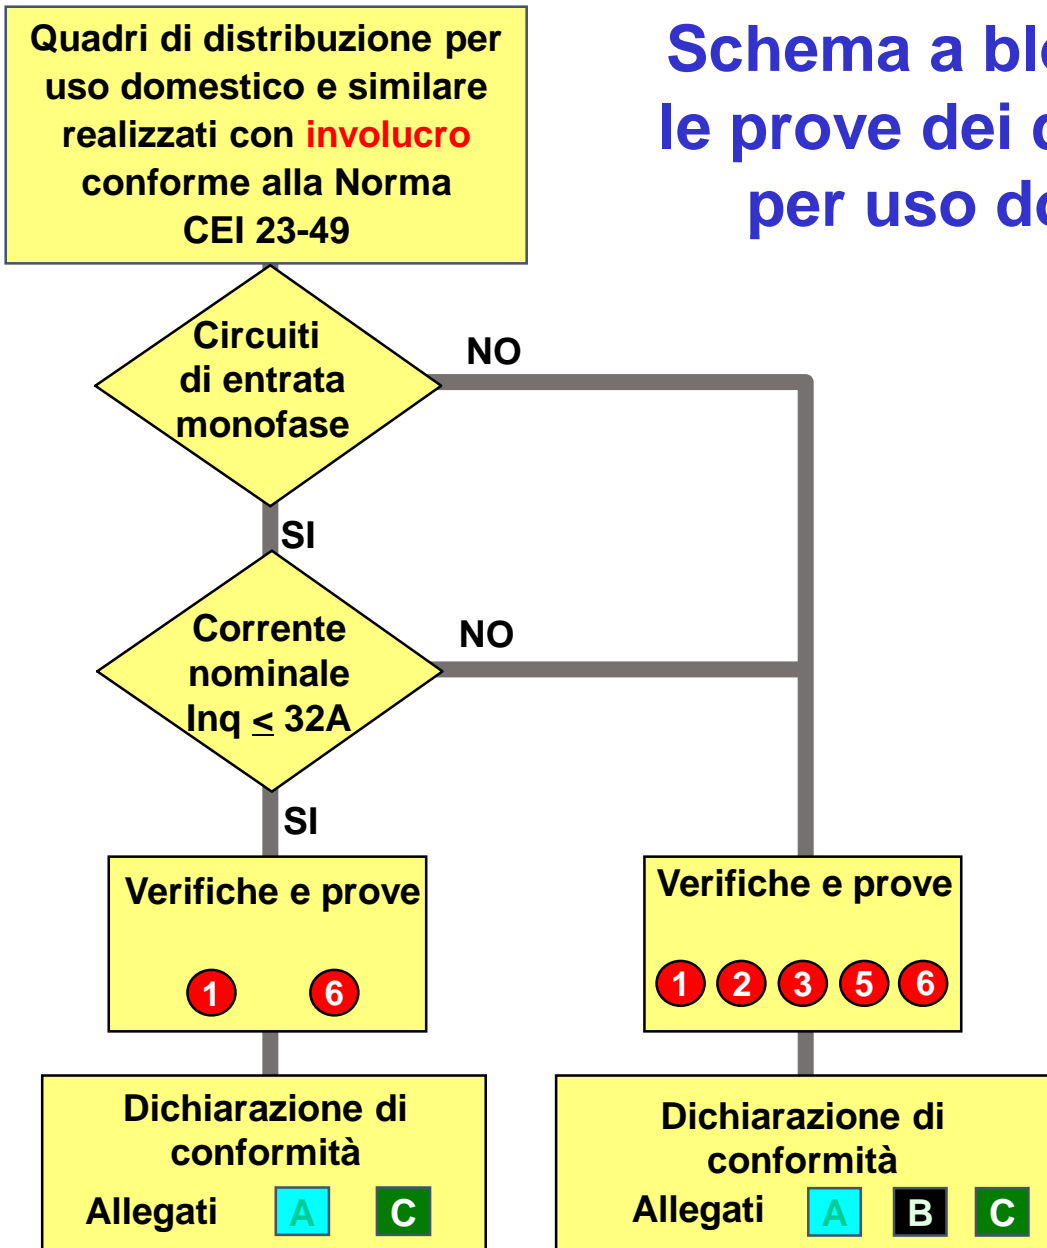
Quadri di distribuzione per uso domestico e similare realizzati con involucro conforme alla Norma CEI 23-49

Schema a bl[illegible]
le prove dei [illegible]
per uso d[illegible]

Circuiti di entrata monofase

NO

SI

Corrente nominale Inq $\leq$ 32A

NO

SI

Verifiche e prove

1 6

Verifiche e prove

1 2 3 5 6

Dichiarazione di conformità

Allegati A C

Dichiarazione di conformità

Allegati A B C